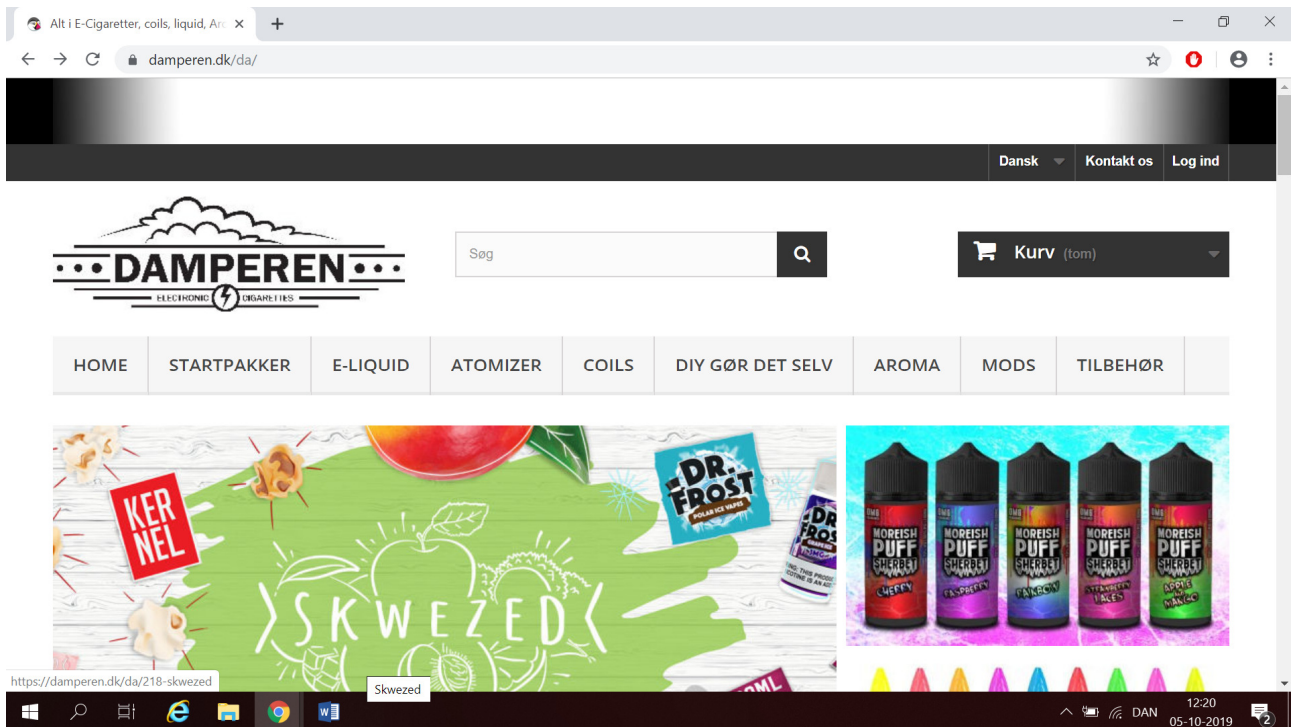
Alt i E-Cigaretter, coils, liquid, Ar ×

damperen.dk/da/

Dansk Kontakt os Log ind

DAMPEREN
ELECTRONIC CIGARETTES

Søg

Kurv (tom)

HOME STARTPAKKER E-LIQUID ATOMIZER COILS DIY GØR DET SELV AROMA MODS TILBEHØR

KERNEL

DR. FROST
POLAR ICE VAPES

SKWEZED

MOREISH PUFF SHERBET CHERRY
MOREISH PUFF SHERBET RASPBERRY
MOREISH PUFF SHERBET RAINBOW
MOREISH PUFF SHERBET STRAWBERRY LACES
MOREISH PUFF SHERBET APPLE MANGO

https://damperen.dk/da/218-skwezed

Skwezed

DAN 12:20 05-10-2019 2